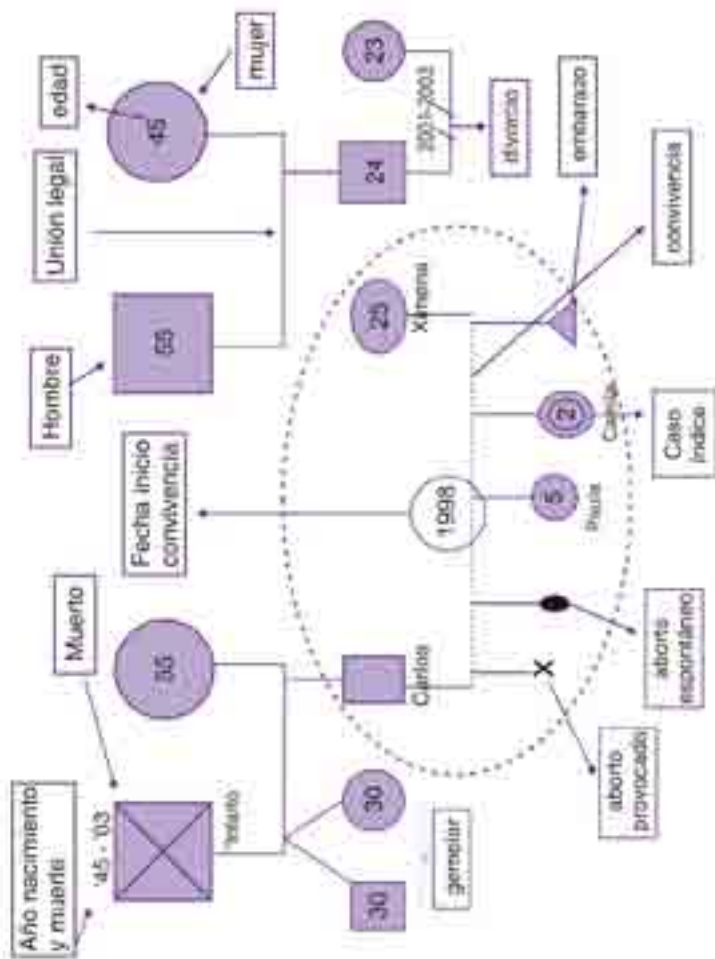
Año nacimiento y muerte

Muerto

'45 - '03

Infarto

55

30

30

gemelar

Carlos

aborto provocado

aborto espontáneo

Fecha inicio convivencia

1998

5

Paula

2

Camila

Caso índice

Hombre

65

Unión legal

45

mujer

edad

Ximena

25

embarazo

convivencia

24

2001-2003

divorcio

23